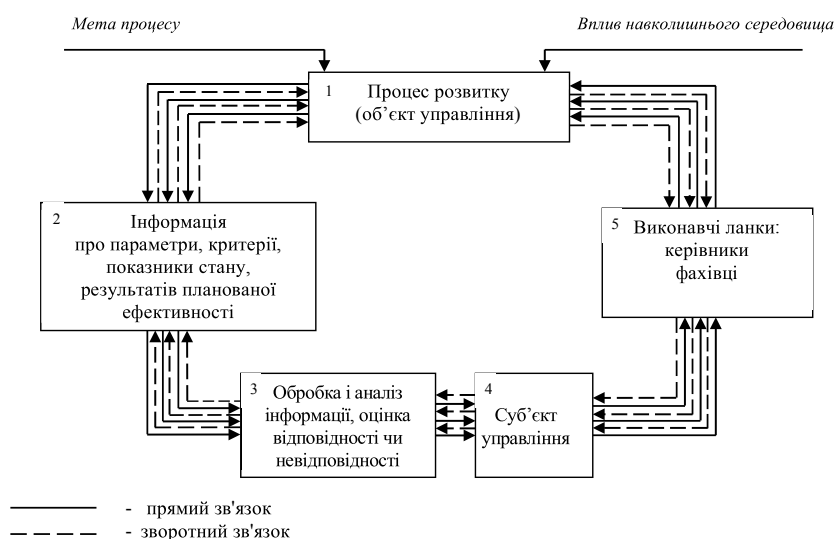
Мета процесу

Вплив навколишнього середовища

1 Процес розвитку (об'єкт управління)

2 Інформація про параметри, критерії, показники стану, результатів планованої ефективності

5 Виконавчі ланки: керівники фахівці

3 Обробка і аналіз інформації, оцінка відповідності чи невідповідності

4 Суб'єкт управління

- прямий зв'язок
- зворотний зв'язок